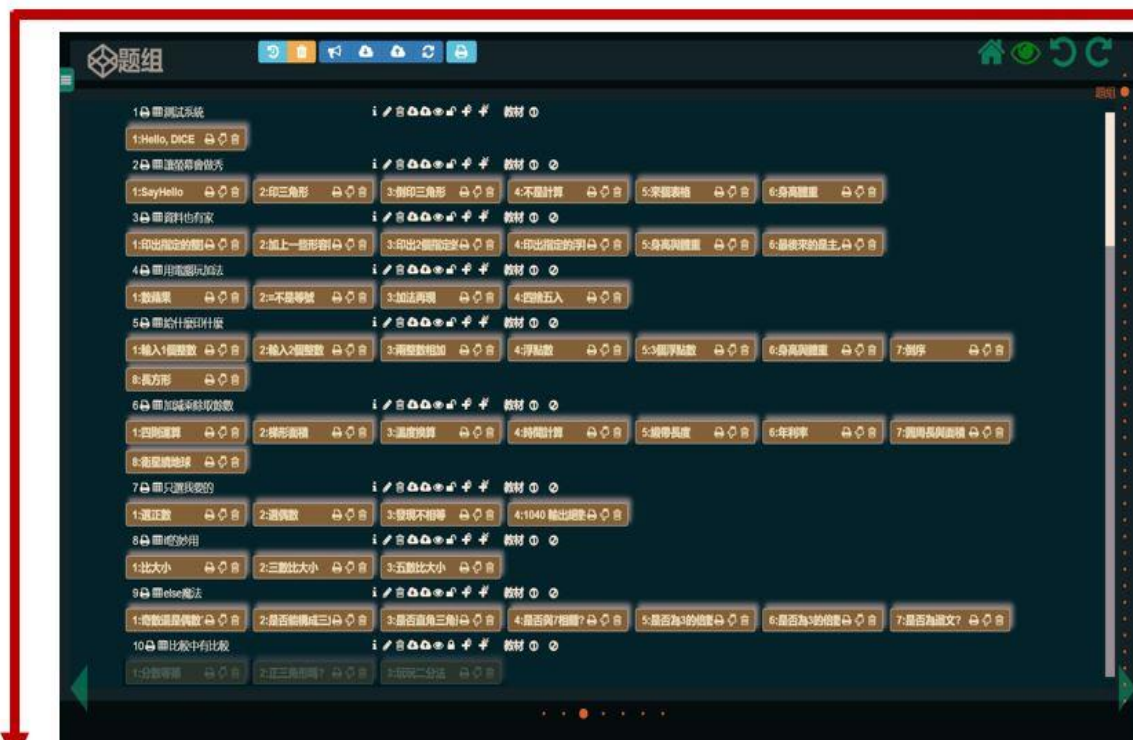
题组

题组

1 測試系統 i 教材

1:Hello, DICE

2 誰說螢幕會做秀 i 教材

1:SayHello 2:印三角形 3:倒印三角形 4:不是計算 5:乘法表格 6:身高體重

3 資料也有家 i 教材

1:印出指定的數 2:加上一些形容 3:印出2個指定 4:印出指定的字 5:身高與體重 6:最後來的是主

4 用電腦玩加法 i 教材

1:數蘋果 2:=不是等號 3:加法再現 4:四捨五入

5 給什麼印什麼 i 教材

1:輸入1個整數 2:輸入2個整數 3:兩整數相加 4:浮點數 5:3個浮點數 6:身高與體重 7:倒序

8:長方形

6 加減乘除取餘數 i 教材

1:四則運算 2:梯形面積 3:溫度換算 4:時間計算 5:繩帶長度 6:年利率 7:圓周長與面積

8:衛星繞地球

7 只選我要的 i 教材

1:選正數 2:選偶數 3:發現不相等 4:1040 輸出絕對

8 if的妙用 i 教材

1:比大小 2:三數比大小 3:五數比大小

9 else魔法 i 教材

1:奇數還是偶數 2:是否能構成三 3:是否直角三角 4:是否與7相關? 5:是否為3的倍數 6:是否為3的倍數 7:是否為迴文?

10 比較中有比較 i 教材

1:分數等第 2:正三角形嗎? 3:玩玩二分法